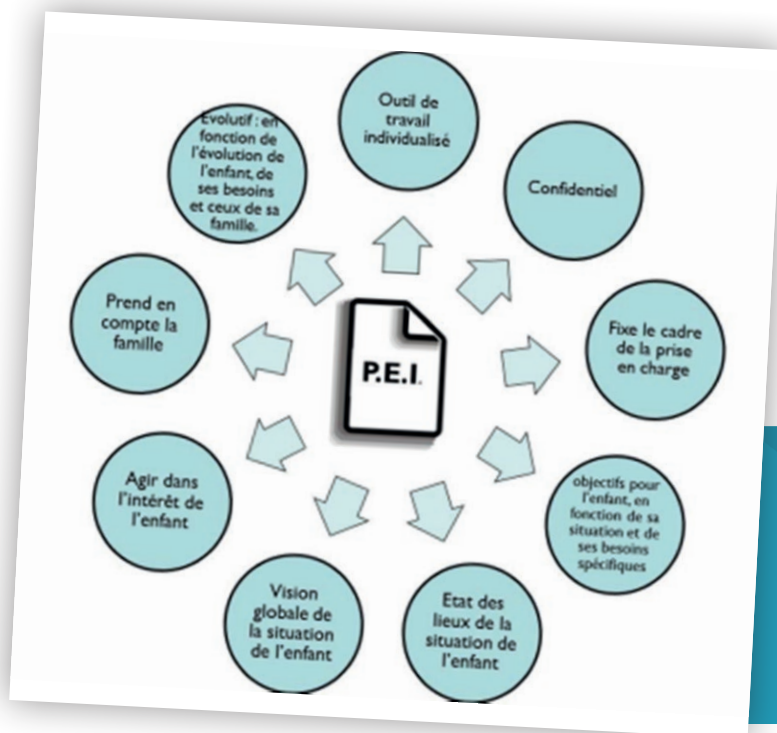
P.E.I.

Outil de travail individualisé

Confidentiel

Fixe le cadre de la prise en charge

objectifs pour l'enfant, en fonction de sa situation et de ses besoins spécifiques

Etat des lieux de la situation de l'enfant

Vision globale de la situation de l'enfant

Agir dans l'intérêt de l'enfant

Prend en compte la famille

Evolutif : en fonction de l'évolution de l'enfant, de ses besoins et ceux de sa famille.